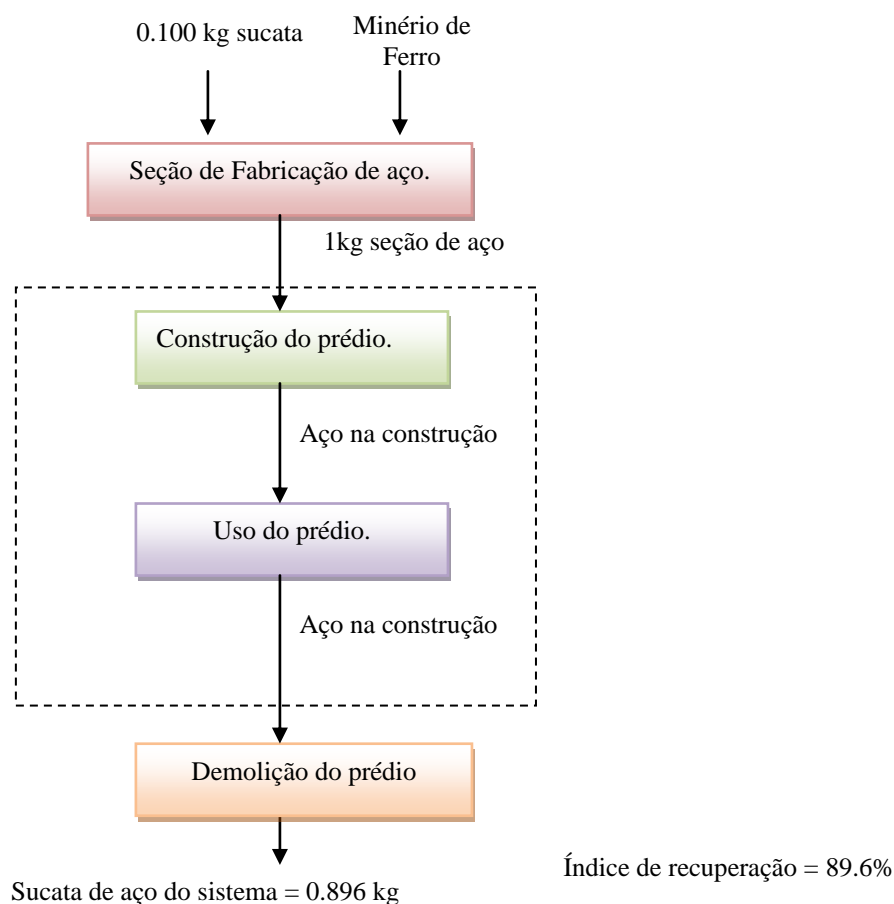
0.100 kg sucata

Minério de Ferro

Seção de Fabricação de aço.

1kg seção de aço

Construção do prédio.

Aço na construção

Uso do prédio.

Aço na construção

Demolição do prédio

Índice de recuperação = 89.6%

Sucata de aço do sistema = 0.896 kg